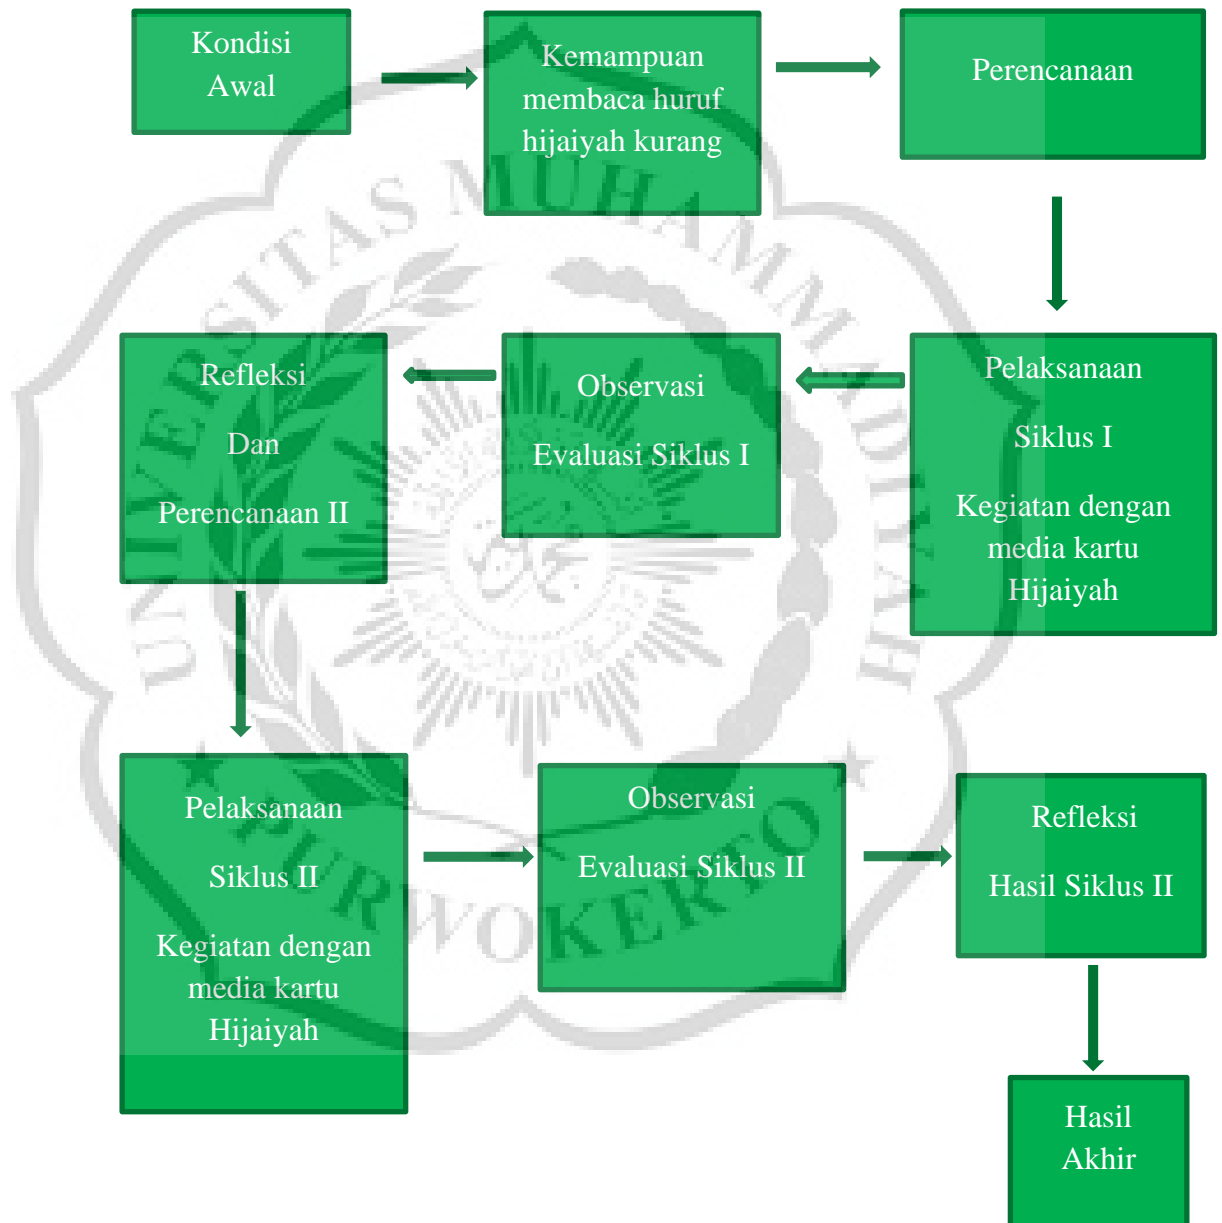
Kondisi Awal

Kemampuan membaca huruf hijaiyah kurang

Perencanaan

Pelaksanaan

Siklus I

Kegiatan dengan media kartu Hijaiyah

Observasi

Evaluasi Siklus I

Refleksi

Dan

Perencanaan II

Pelaksanaan

Siklus II

Kegiatan dengan media kartu Hijaiyah

Observasi

Evaluasi Siklus II

Refleksi

Hasil Siklus II

Hasil Akhir

UNIVERSITAS MUHAMMADIYAH PURWOKERTO